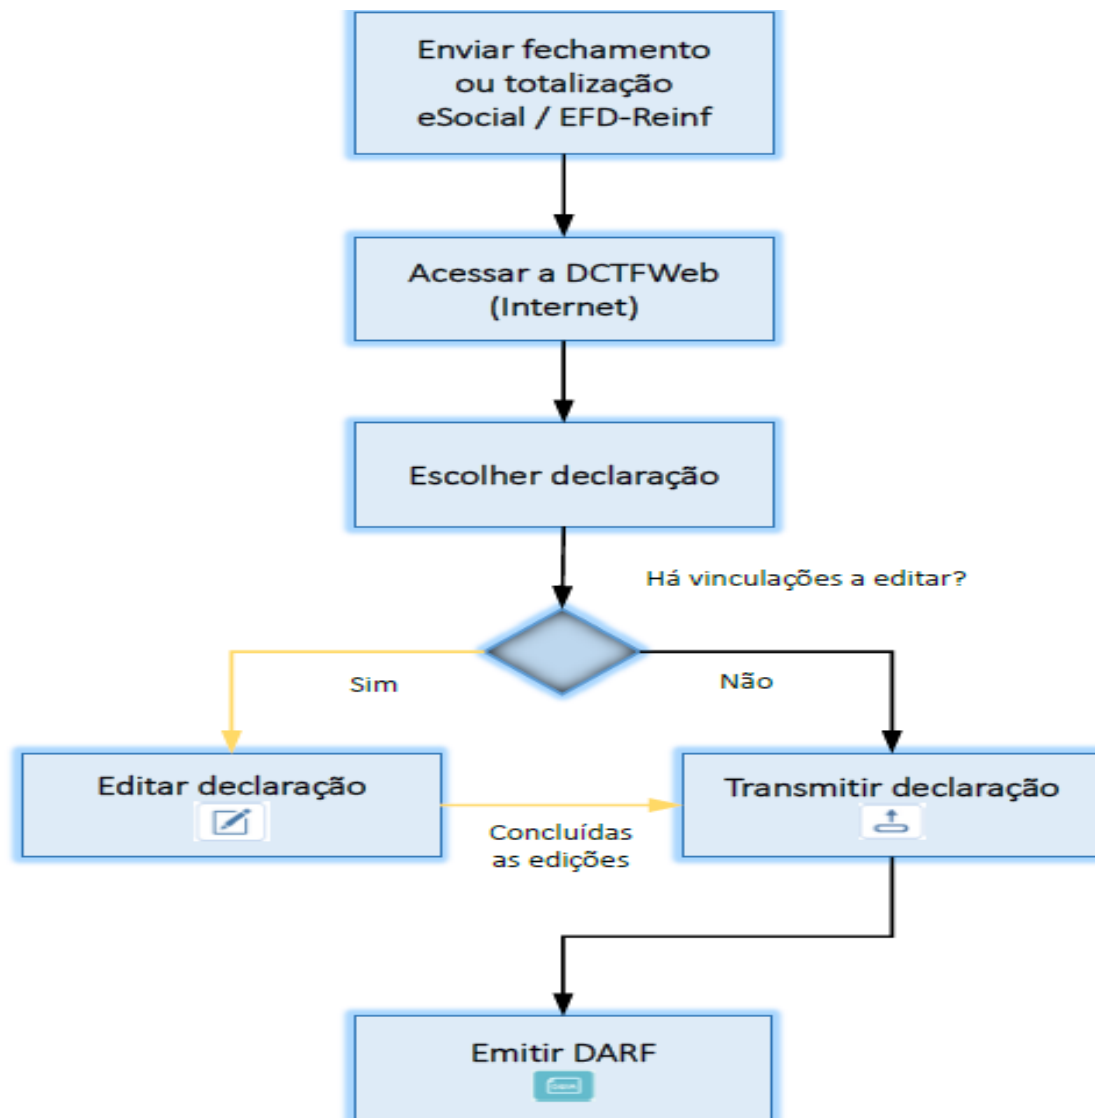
Enviar fechamento ou totalização eSocial / EFD-Reinf

Acessar a DCTFWeb (Internet)

Escolher declaração

Há vinculações a editar?

Sim

Não

Editar declaração

Concluídas as edições

Transmitir declaração

Emitir DARF